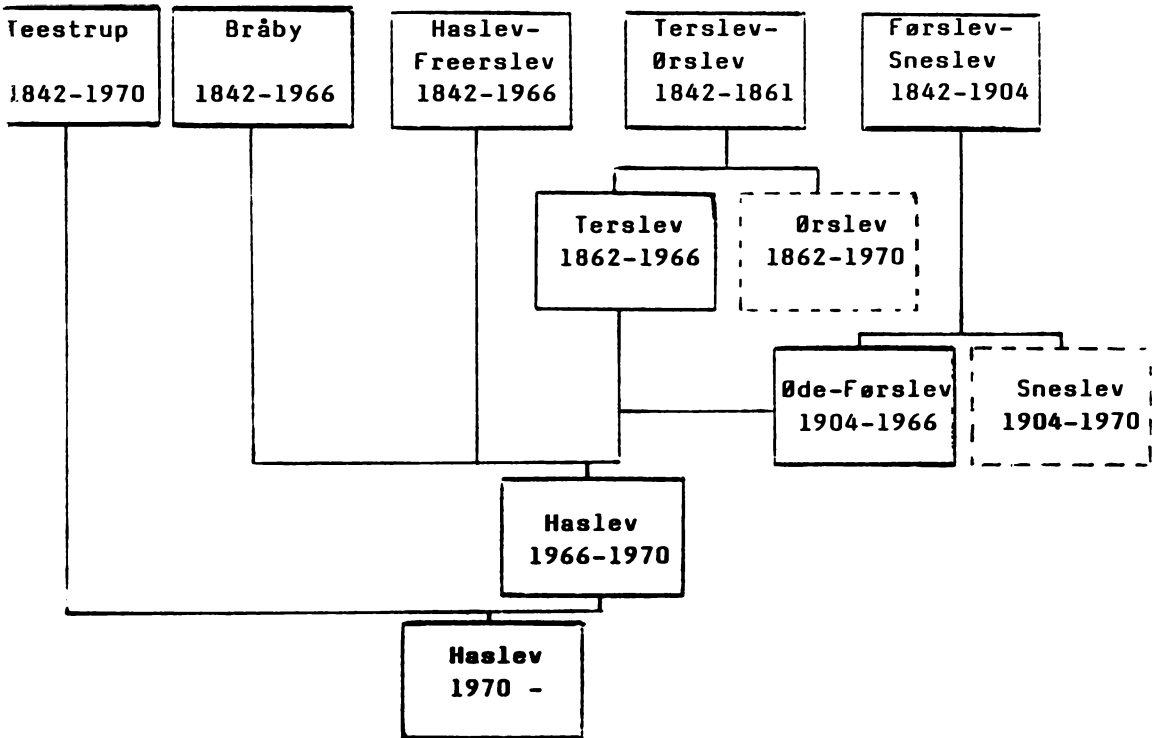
Teestrup
1842-1970

Bråby
1842-1966

Haslev-Freerslev
1842-1966

Terslev-Ørslev
1842-1861

Førslev-Sneslev
1842-1904

Terslev
1862-1966

Ørslev
1862-1970

Øde-Førslev
1904-1966

Sneslev
1904-1970

Haslev
1966-1970

Haslev
1970 -